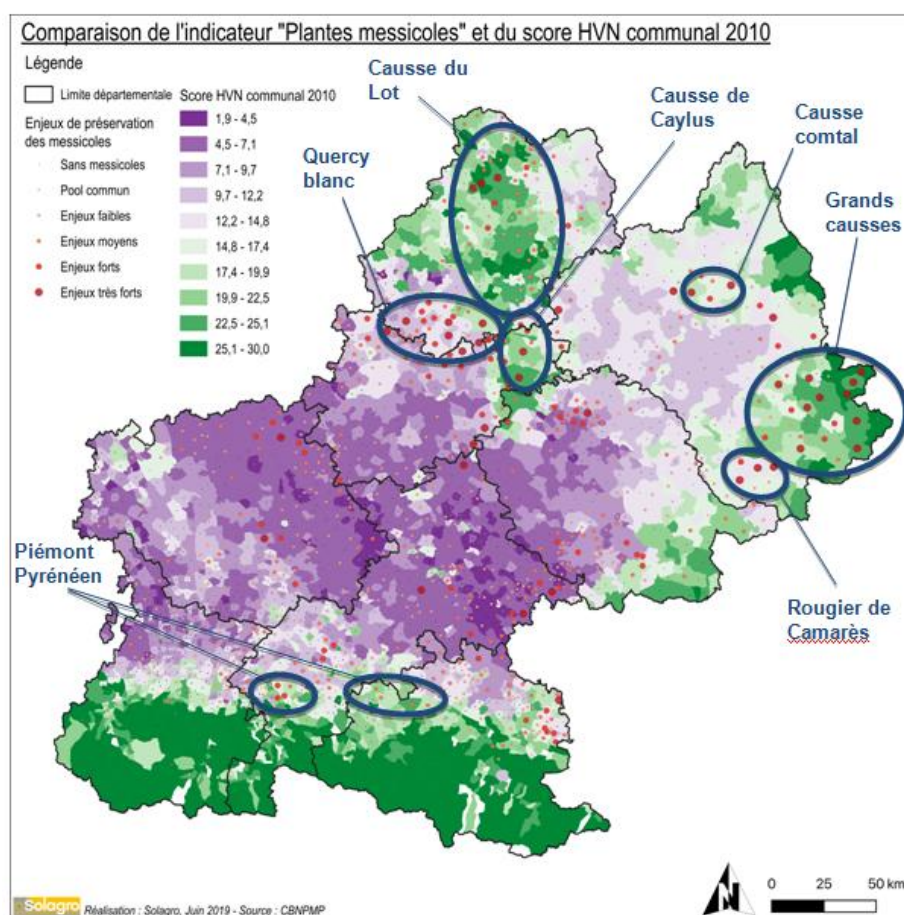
Comparaison de l'indicateur "Plantes messicoles" et du score HVN communal 2010

Légende

Limite départementale

Enjeux de préservation des messicoles

Sans messicoles

Pool commun

Enjeux faibles

Enjeux moyens

Enjeux forts

Enjeux très forts

Score HVN communal 2010

1,9 - 4,5

4,5 - 7,1

7,1 - 9,7

9,7 - 12,2

12,2 - 14,8

14,8 - 17,4

17,4 - 19,9

19,9 - 22,5

22,5 - 25,1

25,1 - 30,0

Causse du Lot

Causse de Caylus

Causse comtal

Quercy blanc

Grands causses

Piémont Pyrénéen

Rougier de Camarès

N

0 25 50 km

Solagro Réalisation : Solagro, Juin 2019 - Source : CBNPMP